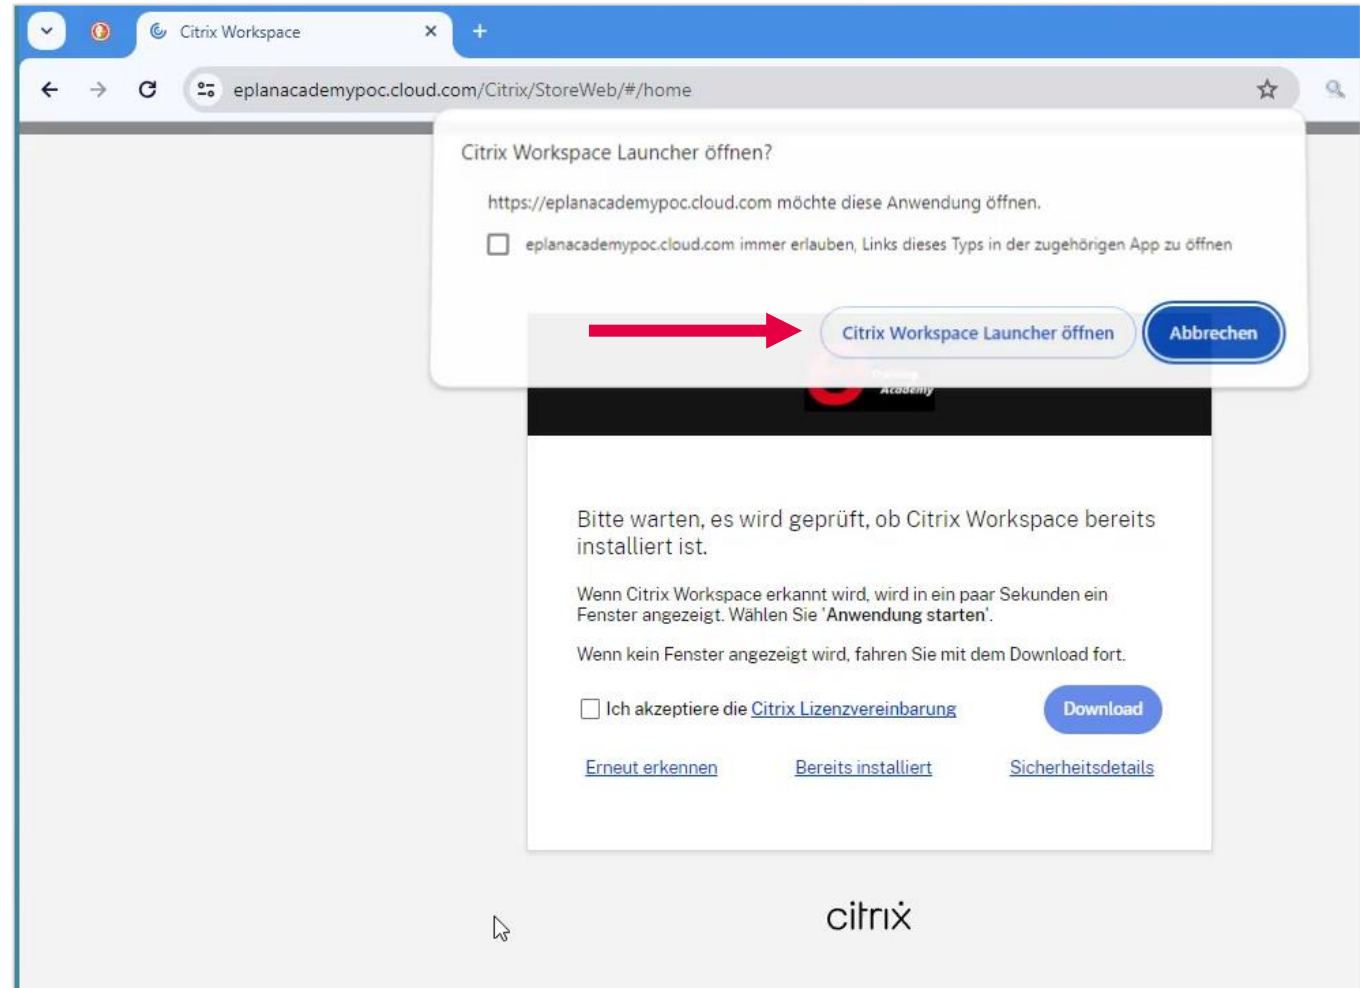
Citrix Workspace

eplanacademypoc.cloud.com/Citrix/StoreWeb/#/home

Citrix Workspace Launcher öffnen?

https://eplanacademypoc.cloud.com möchte diese Anwendung öffnen.

eplanacademypoc.cloud.com immer erlauben, Links dieses Typs in der zugehörigen App zu öffnen

Citrix Workspace Launcher öffnen

Abbrechen

Bitte warten, es wird geprüft, ob Citrix Workspace bereits installiert ist.

Wenn Citrix Workspace erkannt wird, wird in ein paar Sekunden ein Fenster angezeigt. Wählen Sie 'Anwendung starten'.

Wenn kein Fenster angezeigt wird, fahren Sie mit dem Download fort.

Ich akzeptiere die Citrix Lizenzvereinbarung

Download

Erneut erkennen

Bereits installiert

Sicherheitsdetails

citrix